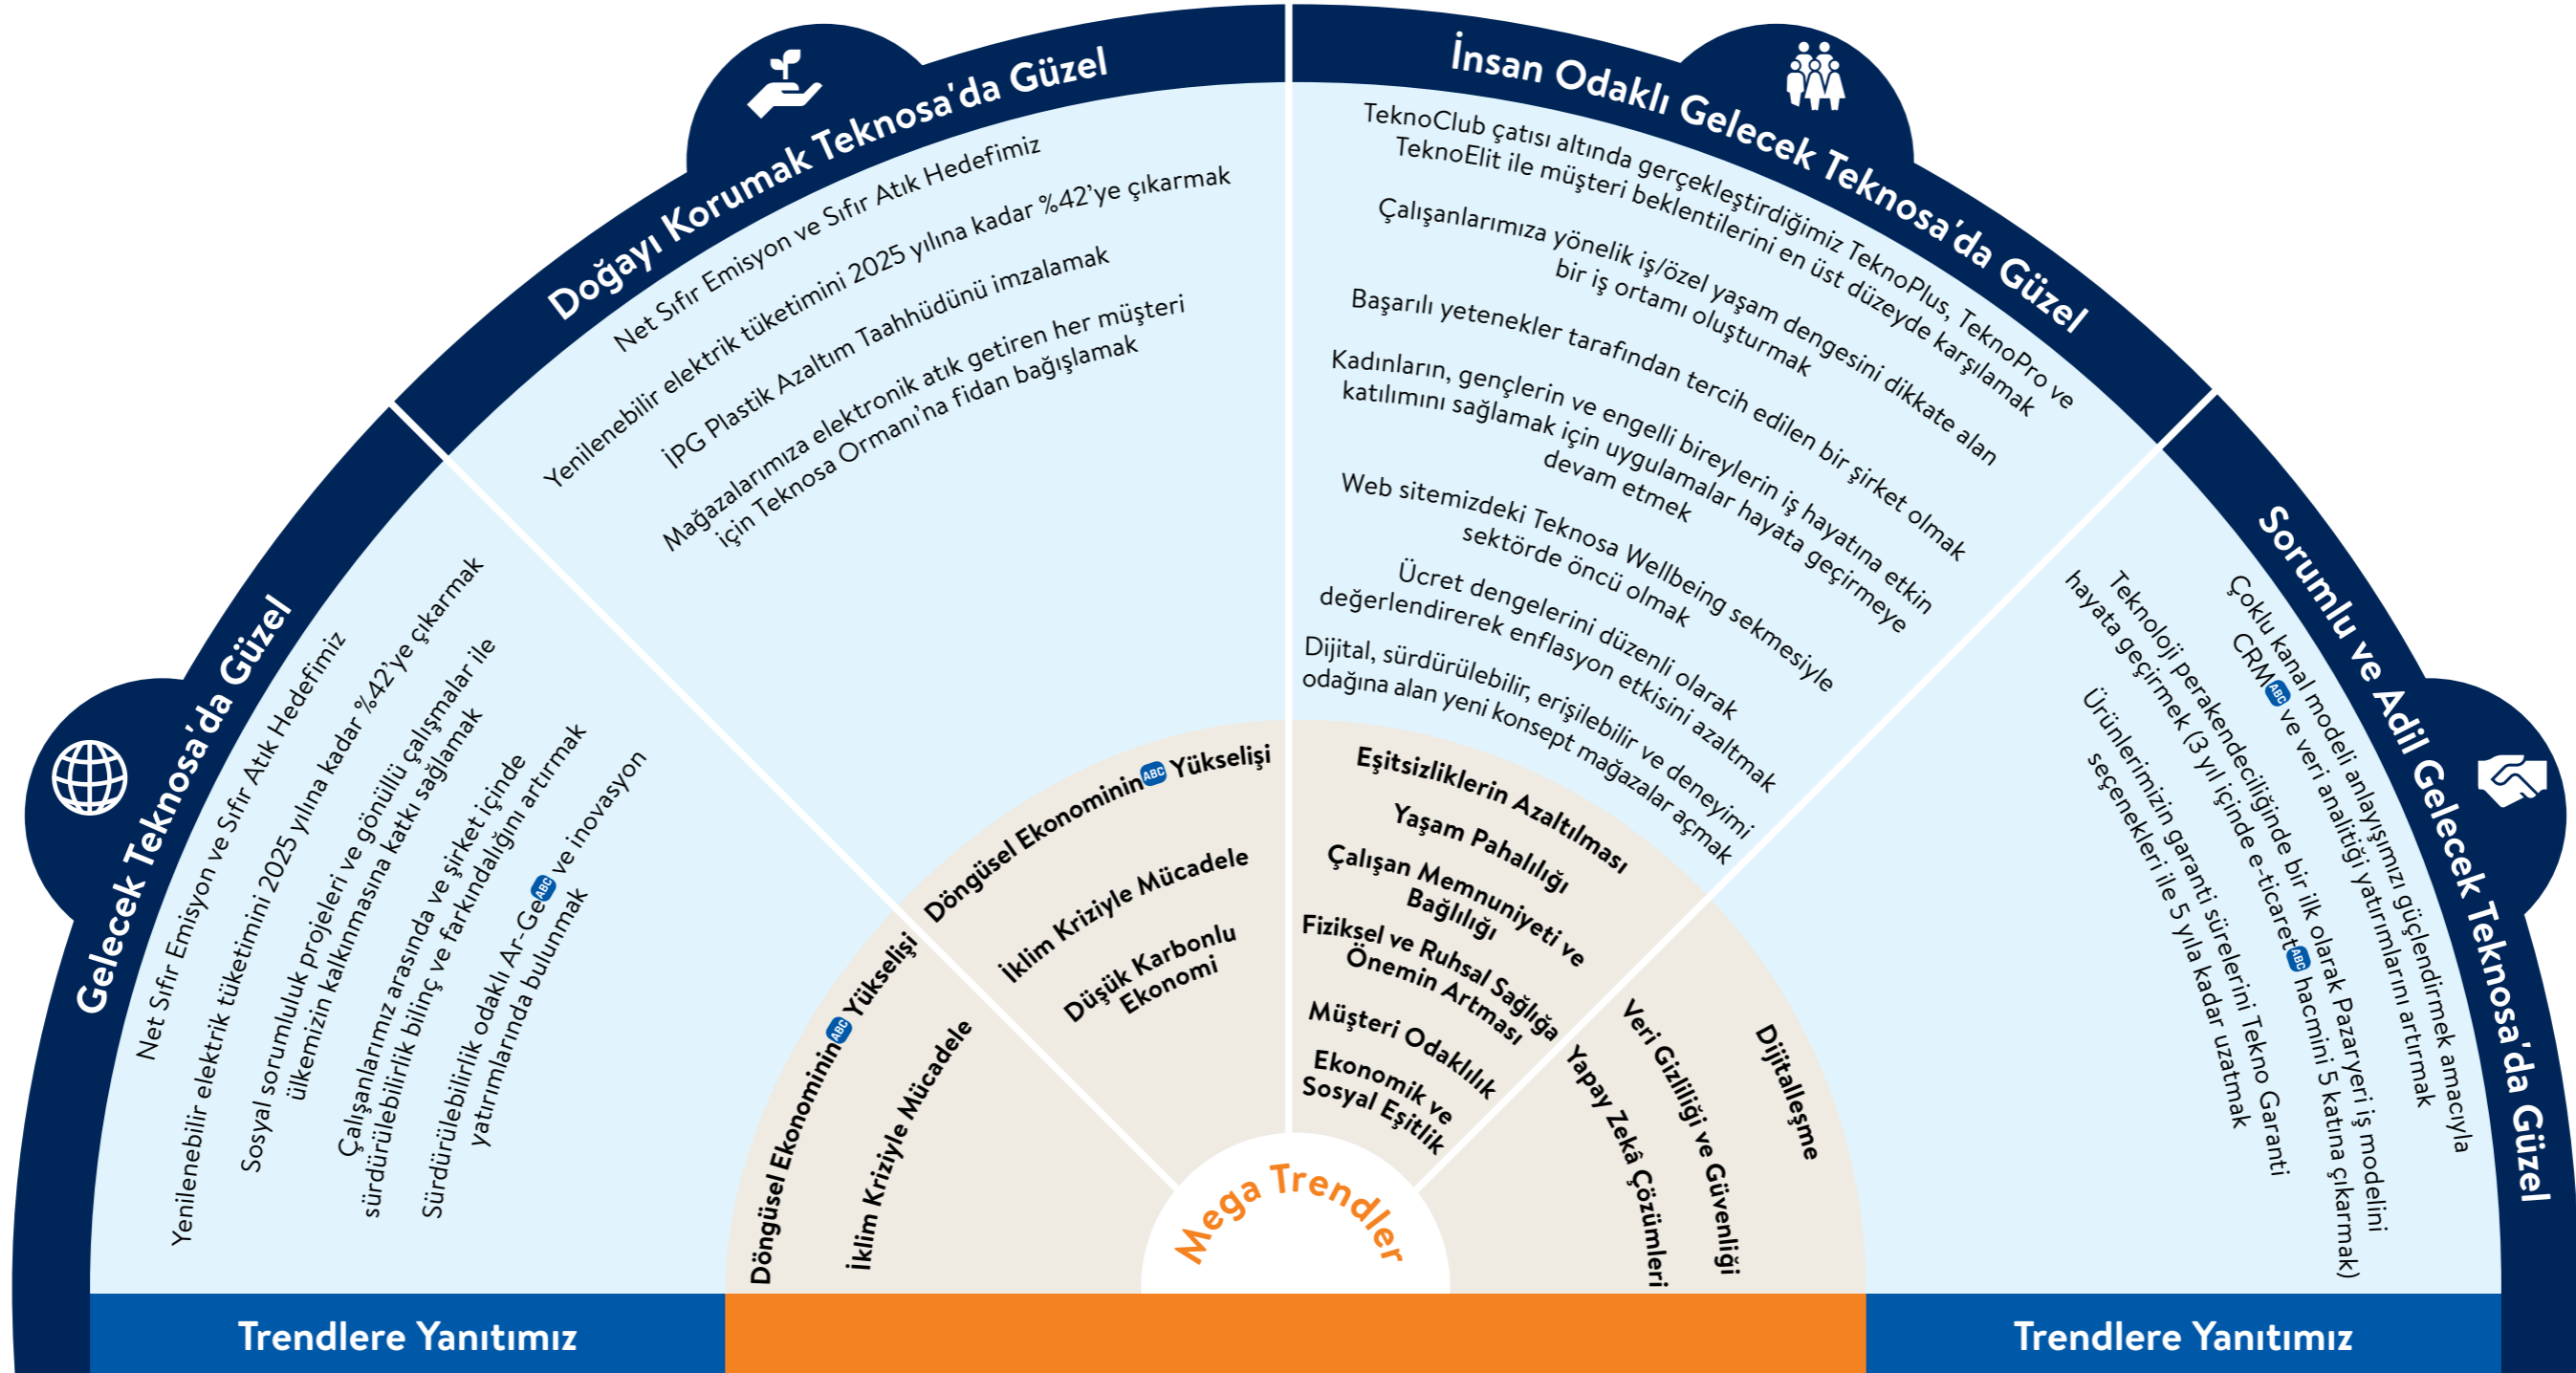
Gelecek Teknosa'da Güzel

Net Sıfır Emisyon ve Sıfır Atık Hedefimiz

Yenilenebilir elektrik tüketimini 2025 yılına kadar %42'ye çıkarmak

Sosyal sorumluluk projeleri ve gönüllü çalışmalar ile ülkemizin kalkınmasına katkı sağlamak

Çalışanlarımız arasında ve şirket içinde sürdürülebilirlik bilinç ve farkındalığını artırmak

Sürdürülebilirlik odaklı Ar-Ge ve inovasyon yatırımlarında bulunmak

Doğayı Korumak Teknosa'da Güzel

Net Sıfır Emisyon ve Sıfır Atık Hedefimiz

Yenilenebilir elektrik tüketimini 2025 yılına kadar %42'ye çıkarmak

İPG Plastik Azaltım Taahhüdünü imzalamak

Mağazalarımıza elektronik atık getiren her müşteri için Teknosa Ormanı'na fidan bağışlamak

İnsan Odaklı Gelecek Teknosa'da Güzel

TeknoClub çatısı altında gerçekleştirdiğimiz TeknoPlus, TeknoPro ve TeknoElit ile müşteri beklentilerini en üst düzeyde karşılamak

Çalışanlarımıza yönelik iş/özel yaşam dengesini dikkate alan bir iş ortamı oluşturmak

Başarılı yetenekler tarafından tercih edilen bir şirket olmak

Kadınların, gençlerin ve engelli bireylerin iş hayatına etkin katılımını sağlamak için uygulamalar hayata geçirmeye devam etmek

Web sitemizdeki Teknosa Wellbeing sekmesiyle sektörde öncü olmak

Ücret dengelerini düzenli olarak değerlendirerek enflasyon etkisini azaltmak

Dijital, sürdürülebilir, erişilebilir ve deneyimi odağına alan yeni konsept mağazalar açmak

Sorumlu ve Adil Gelecek Teknosa'da Güzel

Çoklu kanal modeli anlayışımızı güçlendirmek amacıyla CRM ve veri analitiği yatırımlarını artırmak

Teknoloji perakendeciliğinde bir ilk olarak Pazaryeri iş modelini hayata geçirmek (3 yıl içinde e-ticaret hacmini 5 katına çıkarmak)

Ürünlerimizin garanti sürelerini Tekno Garanti seçenekleri ile 5 yıla kadar uzatmak

Döngüsel Ekonominin Yükselişi
İklim Kriziyle Mücadele
Düşük Karbonlu Ekonomi
Döngüsel Ekonominin Yükselişi
İklim Kriziyle Mücadele

Eşitsizliklerin Azaltılması
Yaşam Pahalılığı
Çalışan Memnuniyeti ve Bağlılığı
Fiziksel ve Ruhsal Sağlığa Önemin Artması
Müşteri Odaklılık
Ekonomik ve Sosyal Eşitlik

Dijitalleşme
Veri Gizliliği ve Güvenliği
Yapay Zekâ Çözümleri

Mega Trendler

Trendlere Yanıtımız
Trendlere Yanıtımız